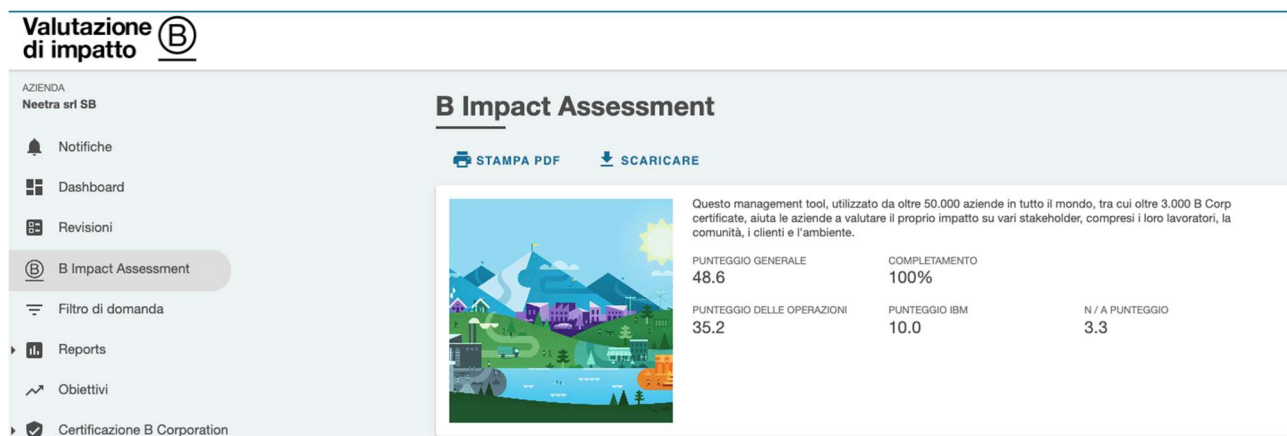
Valutazione di impatto B

AZIENDA
Neetra srl SB

Notifiche

Dashboard

Revisioni

B Impact Assessment

Filtro di domanda

Reports

Obiettivi

Certificazione B Corporation

B Impact Assessment

STAMPA PDF

SCARICARE

Questo management tool, utilizzato da oltre 50.000 aziende in tutto il mondo, tra cui oltre 3.000 B Corp certificate, aiuta le aziende a valutare il proprio impatto su vari stakeholder, compresi i loro lavoratori, la comunità, i clienti e l'ambiente.

PUNTEGGIO GENERALE
48.6

COMPLETAMENTO
100%

PUNTEGGIO DELLE OPERAZIONI
35.2

PUNTEGGIO IBM
10.0

N / A PUNTEGGIO
3.3